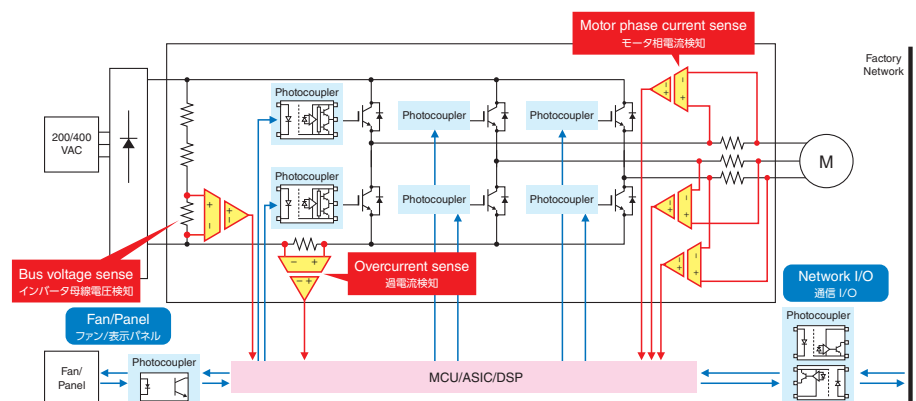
Motor phase current sense
モータ相電流検知

Factory
Network

200/400
VAC

Photocoupler

Photocoupler

Photocoupler

Photocoupler

Photocoupler

Photocoupler

M

Bus voltage sense
インバータ母線電圧検知

Overcurrent sense
過電流検知

Network I/O
通信 I/O

Photocoupler

Fan/Panel
ファン/表示パネル

Fan/
Panel

Photocoupler

MCU/ASIC/DSP